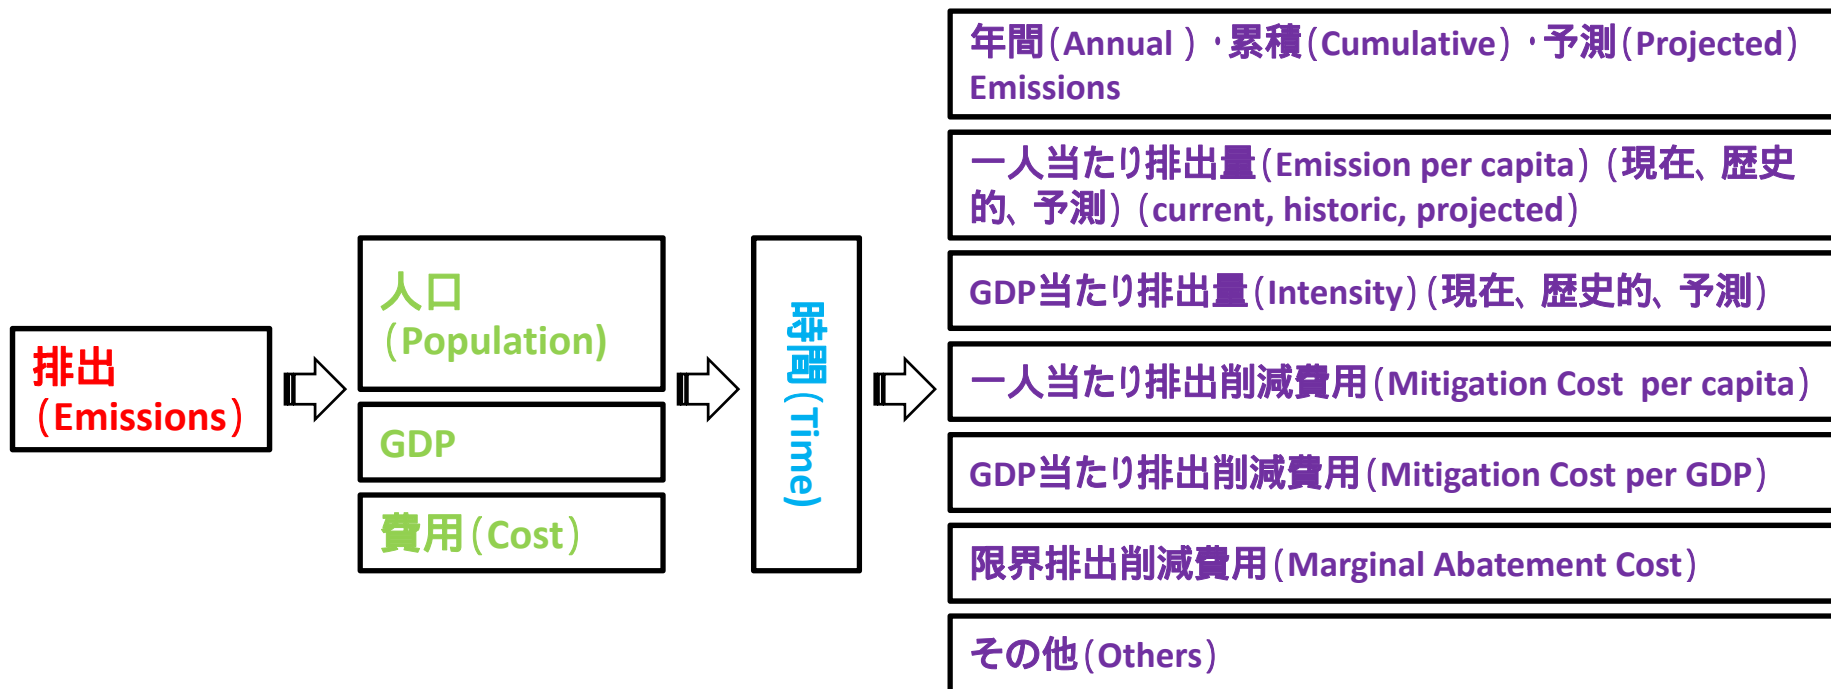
排出
（Emissions）

人口
（Population）

GDP

費用（Cost）

時間（Time）

年間（Annual ）・累積（Cumulative）・予測（Projected）Emissions

一人当たり排出量（Emission per capita）（現在、歴史的、予測）（current, historic, projected）

GDP当たり排出量（Intensity）（現在、歴史的、予測）

一人当たり排出削減費用（Mitigation Cost per capita）

GDP当たり排出削減費用（Mitigation Cost per GDP）

限界排出削減費用（Marginal Abatement Cost）

その他（Others）